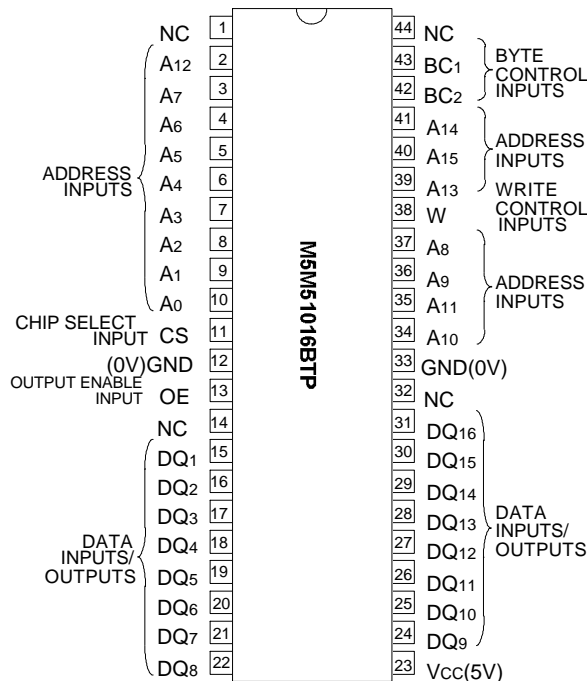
NC 1
A12 2
A7 3
A6 4
A5 5
A4 6
A3 7
A2 8
A1 9
A0 10
ADDRESS INPUTS
CHIP SELECT INPUT CS 11
(0V)GND 12
OUTPUT ENABLE INPUT OE 13
NC 14
DQ1 15
DQ2 16
DQ3 17
DQ4 18
DQ5 19
DQ6 20
DQ7 21
DQ8 22
DATA INPUTS/ OUTPUTS

M5M51016BTP

44 NC
43 BC1
42 BC2
BYTE CONTROL INPUTS
41 A14
40 A15
39 A13
ADDRESS INPUTS
38 W
WRITE CONTROL INPUTS
37 A8
36 A9
35 A11
34 A10
ADDRESS INPUTS
33 GND(0V)
32 NC
31 DQ16
30 DQ15
29 DQ14
28 DQ13
27 DQ12
26 DQ11
25 DQ10
24 DQ9
DATA INPUTS/ OUTPUTS
23 VCC(5V)